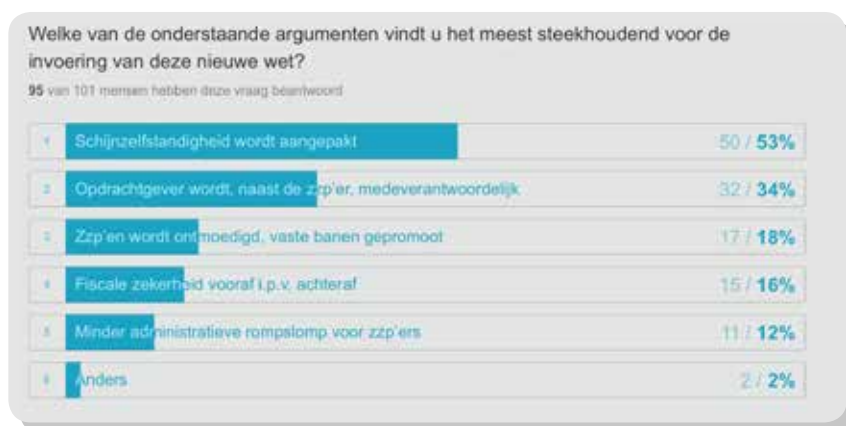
Welke van de onderstaande argumenten vindt u het meest steekhoudend voor de invoering van deze nieuwe wet?

95 van 101 mensen hebben deze vraag beantwoord

| | | |
|---|---|---|
| 1 | Schijnzelfstandigheid wordt aangepakt | 50 / 53% |
| 2 | Opdrachtgever wordt, naast de zzp'er, medeverantwoordelijk | 32 / 34% |
| 3 | Zzp'en wordt ontmoedigd, vaste banen gepromoot | 17 / 18% |
| 4 | Fiscale zekerheid vooraf i.p.v. achteraf | 15 / 16% |
| 5 | Minder administratieve rompslomp voor zzp'ers | 11 / 12% |
| 6 | Anders | 2 / 2% |